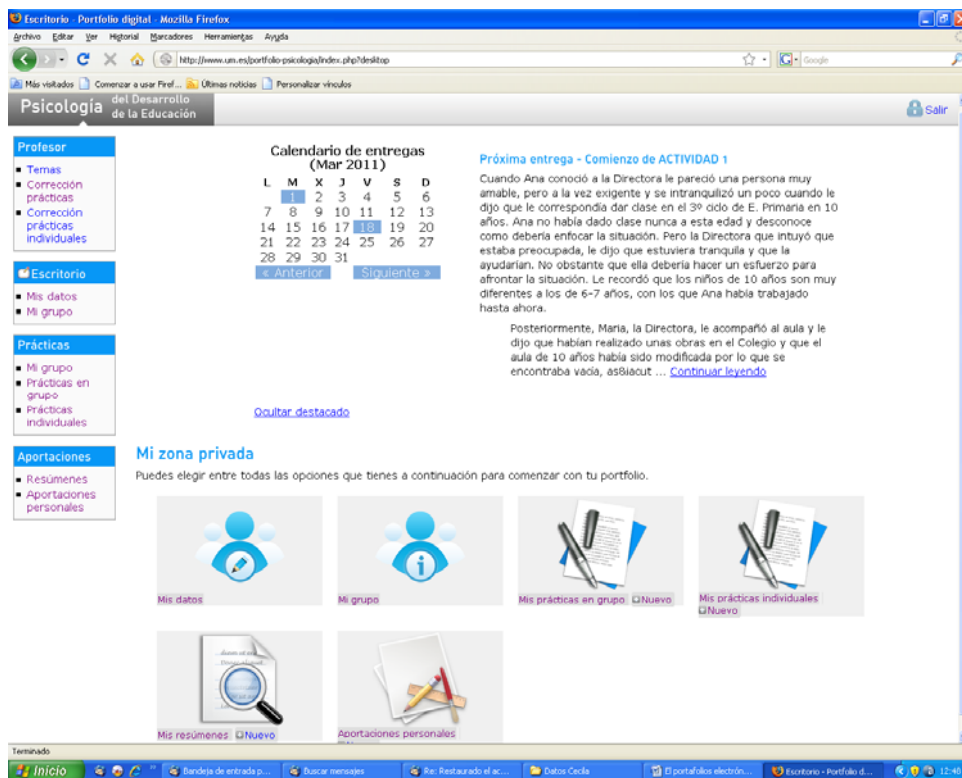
Escritorio - Portfolio digital - Mozilla Firefox

Archivo Editar Ver Historial Marcadores Herramientas Ayuda

http://www.um.es/portfolio-psicologia/index.php?desktop

Google

Más visitados Comenzar a usar Firef... Últimas noticias Personalizar vínculos

Psicología del Desarrollo de la Educación

Salir

Profesor
- Temas
- Corrección prácticas
- Corrección prácticas individuales

Escritorio
- Mis datos
- Mi grupo

Prácticas
- Mi grupo
- Prácticas en grupo
- Prácticas individuales

Aportaciones
- Resúmenes
- Aportaciones personales

Calendario de entregas
(Mar 2011)

| L | M | X | J | V | S | D |
|---|---|---|---|---|---|---|
| | 1 | 2 | 3 | 4 | 5 | 6 |
| 7 | 8 | 9 | 10 | 11 | 12 | 13 |
| 14 | 15 | 16 | 17 | 18 | 19 | 20 |
| 21 | 22 | 23 | 24 | 25 | 26 | 27 |
| 28 | 29 | 30 | 31 | | | |

« Anterior Siguiente »

Próxima entrega - Comienzo de ACTIVIDAD 1

Cuando Ana conoció a la Directora le pareció una persona muy amable, pero a la vez exigente y se intranquilizó un poco cuando le dijo que le correspondía dar clase en el 3º ciclo de E. Primaria en 10 años. Ana no había dado clase nunca a esta edad y desconoce como debería enfocar la situación. Pero la Directora que intuyó que estaba preocupada, le dijo que estuviera tranquila y que la ayudarían. No obstante que ella debería hacer un esfuerzo para afrontar la situación. Le recordó que los niños de 10 años son muy diferentes a los de 6-7 años, con los que Ana había trabajado hasta ahora.

Posteriormente, María, la Directora, le acompañó al aula y le dijo que habían realizado unas obras en el Colegio y que el aula de 10 años había sido modificada por lo que se encontraba vacía, as8iacut ... Continuar leyendo

Ocultar destacado

Mi zona privada

Puedes elegir entre todas las opciones que tienes a continuación para comenzar con tu portfolio.

Mis datos

Mi grupo

Mis prácticas en grupo Nuevo

Mis prácticas individuales Nuevo

Mis resúmenes Nuevo

Aportaciones personales

Terminado

Inicio Bandeja de entrada p... Buscar mensajes Re: Restaurado el ac... Datos Cecilia El portafolios electrón... Escritorio - Portfolio d... 12:40